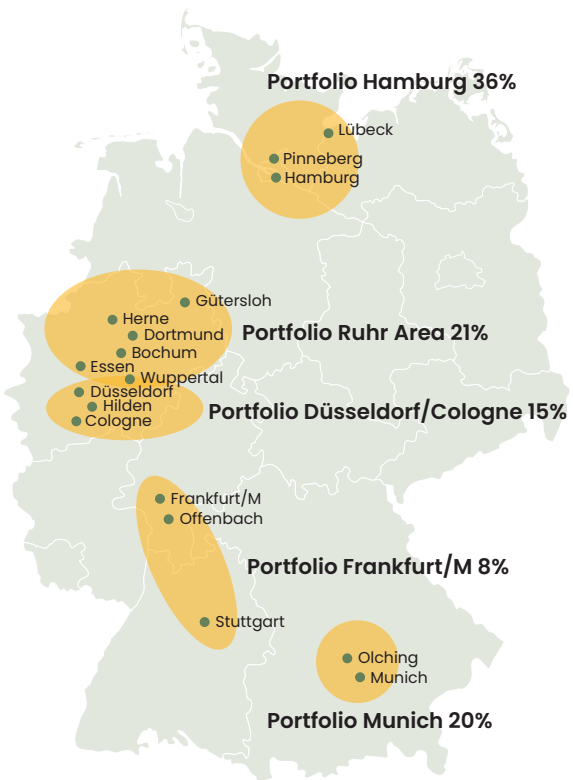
Portfolio Hamburg 36%

Lübeck
Pinneberg
Hamburg

Gütersloh
Herne
Dortmund
Bochum
Essen
Wuppertal

Portfolio Ruhr Area 21%

Düsseldorf
Hilden
Cologne

Portfolio Düsseldorf/Cologne 15%

Frankfurt/M
Offenbach

Portfolio Frankfurt/M 8%

Stuttgart

Olching
Munich

Portfolio Munich 20%